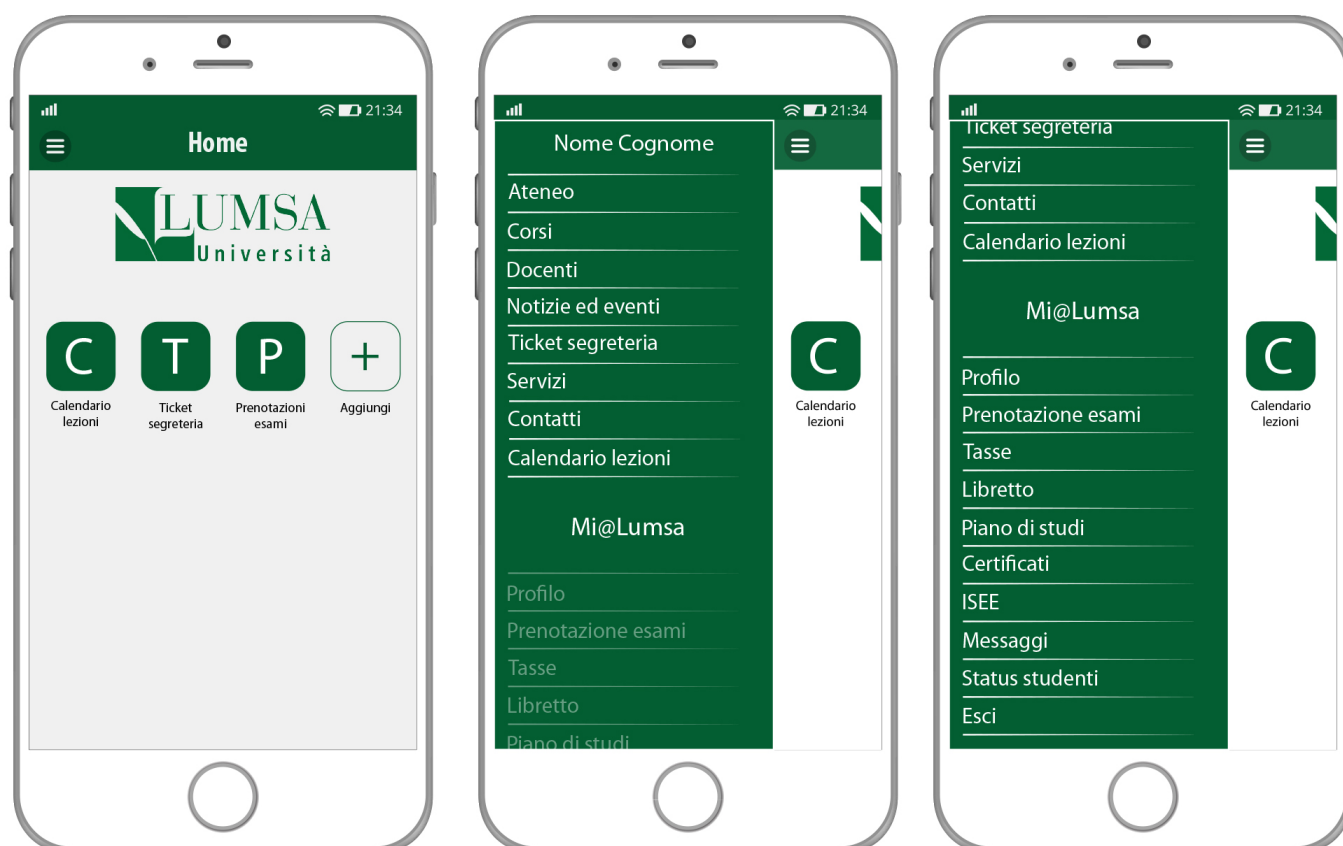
21:34

Home

LUMSA
Università

C
Calendario lezioni

T
Ticket segreteria

P
Prenotazioni esami

+
Aggiungi

21:34

Nome Cognome

Ateneo
Corsi
Docenti
Notizie ed eventi
Ticket segreteria
Servizi
Contatti
Calendario lezioni

Mi@Lumsa

Profilo
Prenotazione esami
Tasse
Libretto
Piano di studi

C
Calendario lezioni

21:34

Ticket segreteria
Servizi
Contatti
Calendario lezioni

Mi@Lumsa

Profilo
Prenotazione esami
Tasse
Libretto
Piano di studi
Certificati
ISEE
Messaggi
Status studenti
Esci

C
Calendario lezioni